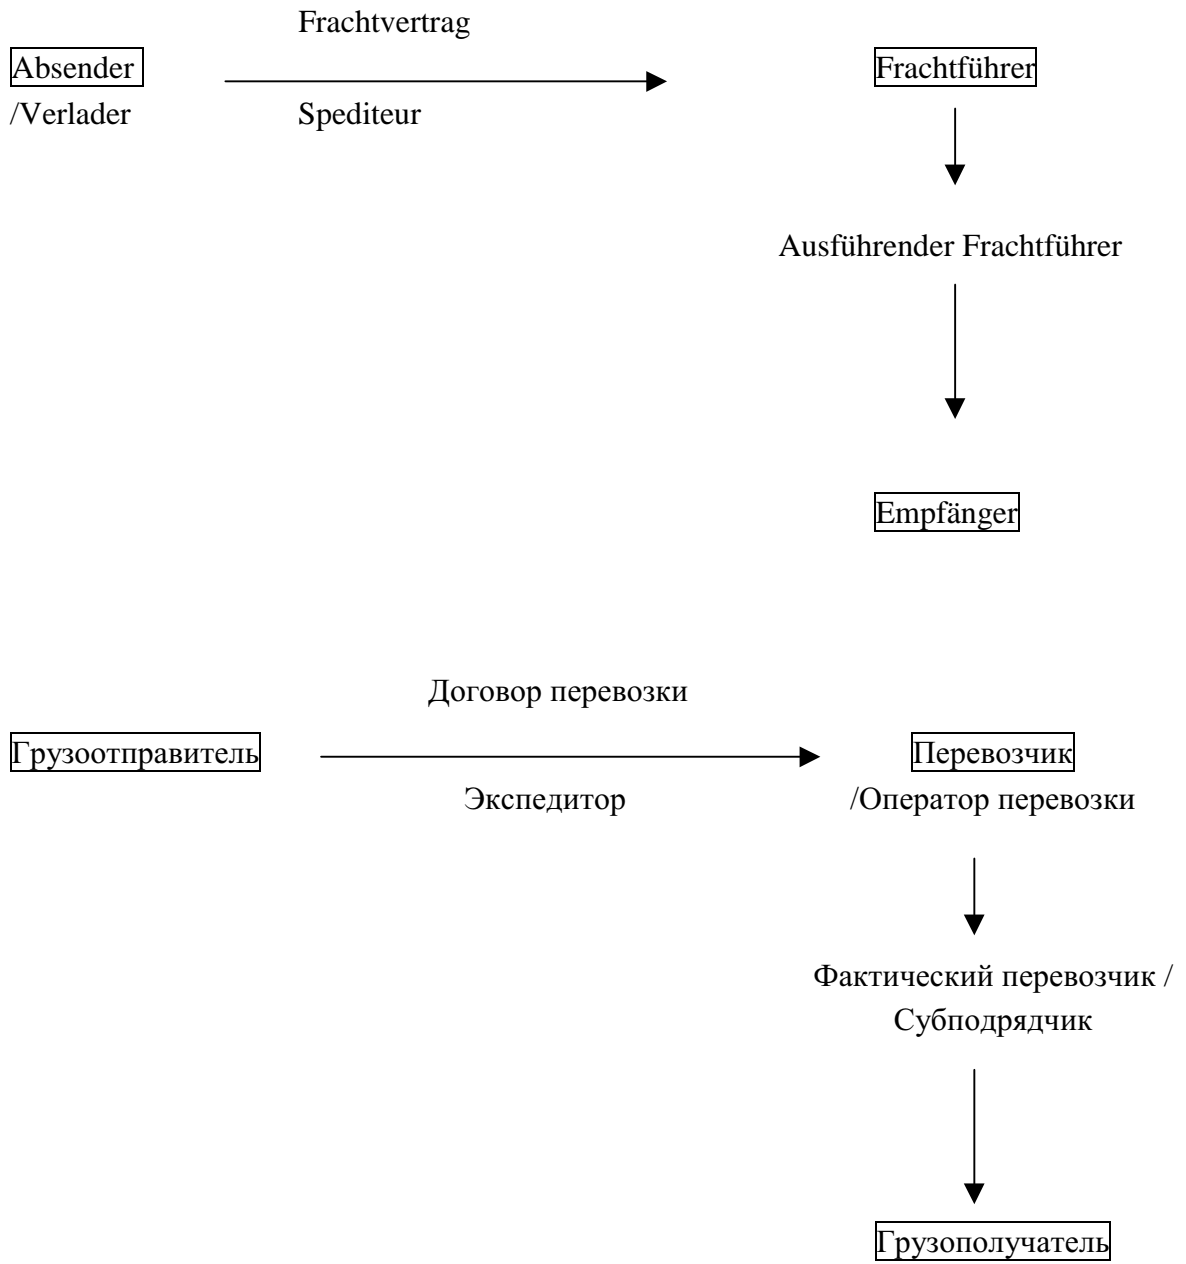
Frachtvertrag

Absender
/Verlader

Spediteur

Frachtführer

Ausführender Frachtführer

Empfänger

Договор перевозки

Грузоотправитель

Экспедитор

Перевозчик
/Оператор перевозки

Фактический перевозчик / Субподрядчик

Грузополучатель